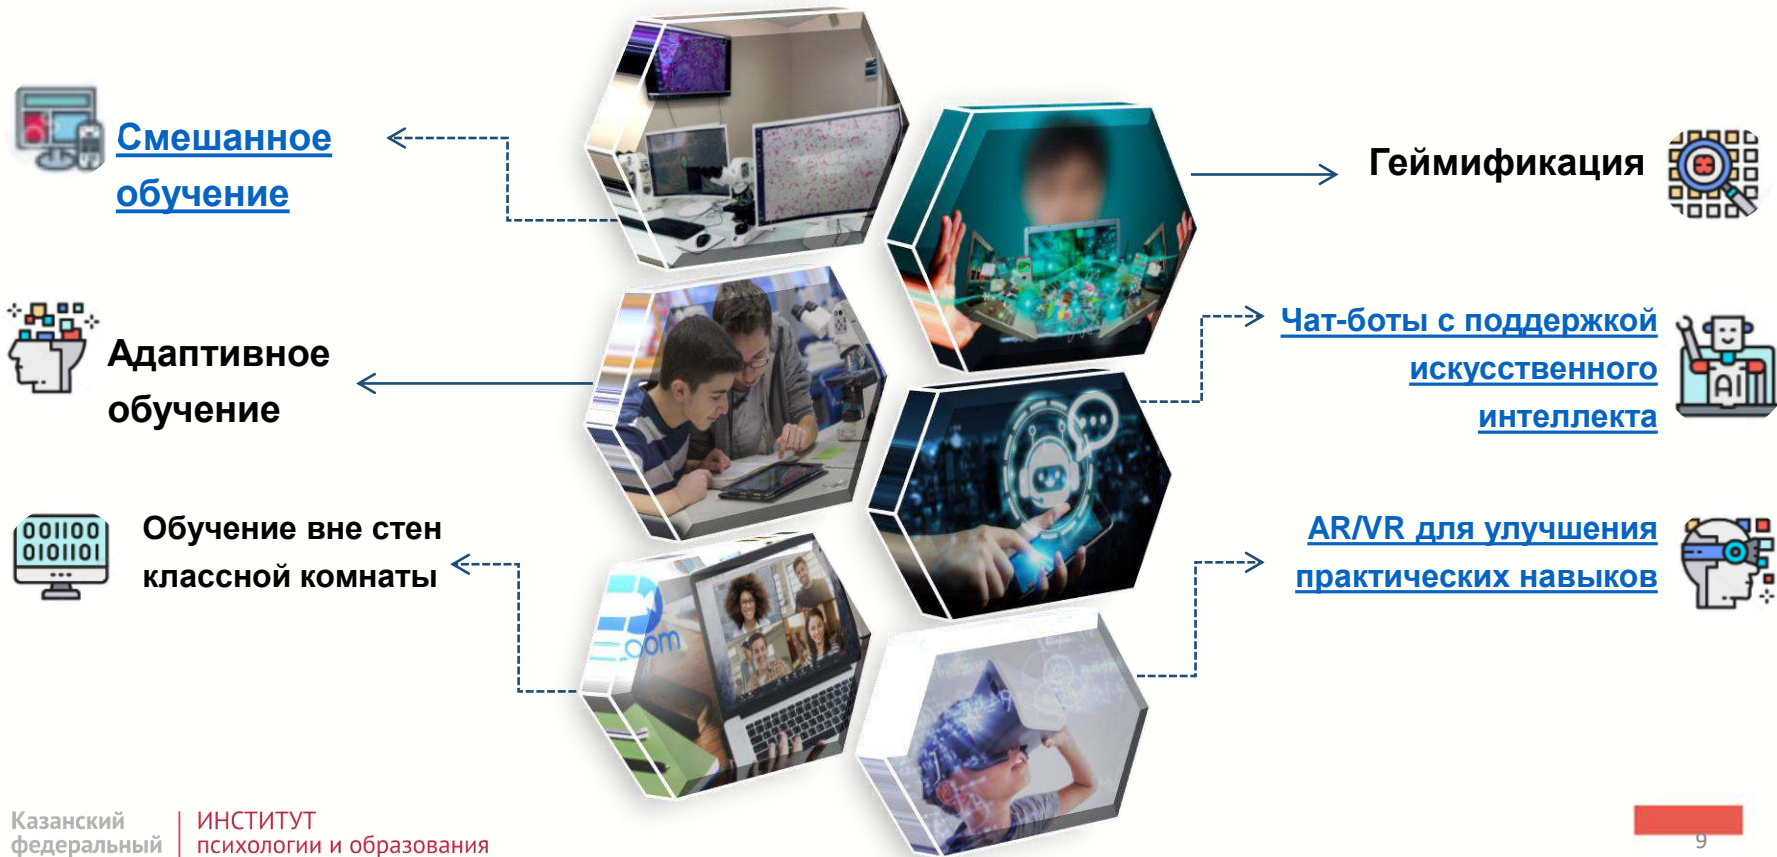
Смешанное обучение

Геймификация

Адаптивное обучение

Чат-боты с поддержкой искусственного интеллекта

Обучение вне стен классной комнаты

AR/VR для улучшения практических навыков

001100
010110

AI

oom

Казанский федеральный

ИНСТИТУТ психологии и образования

9